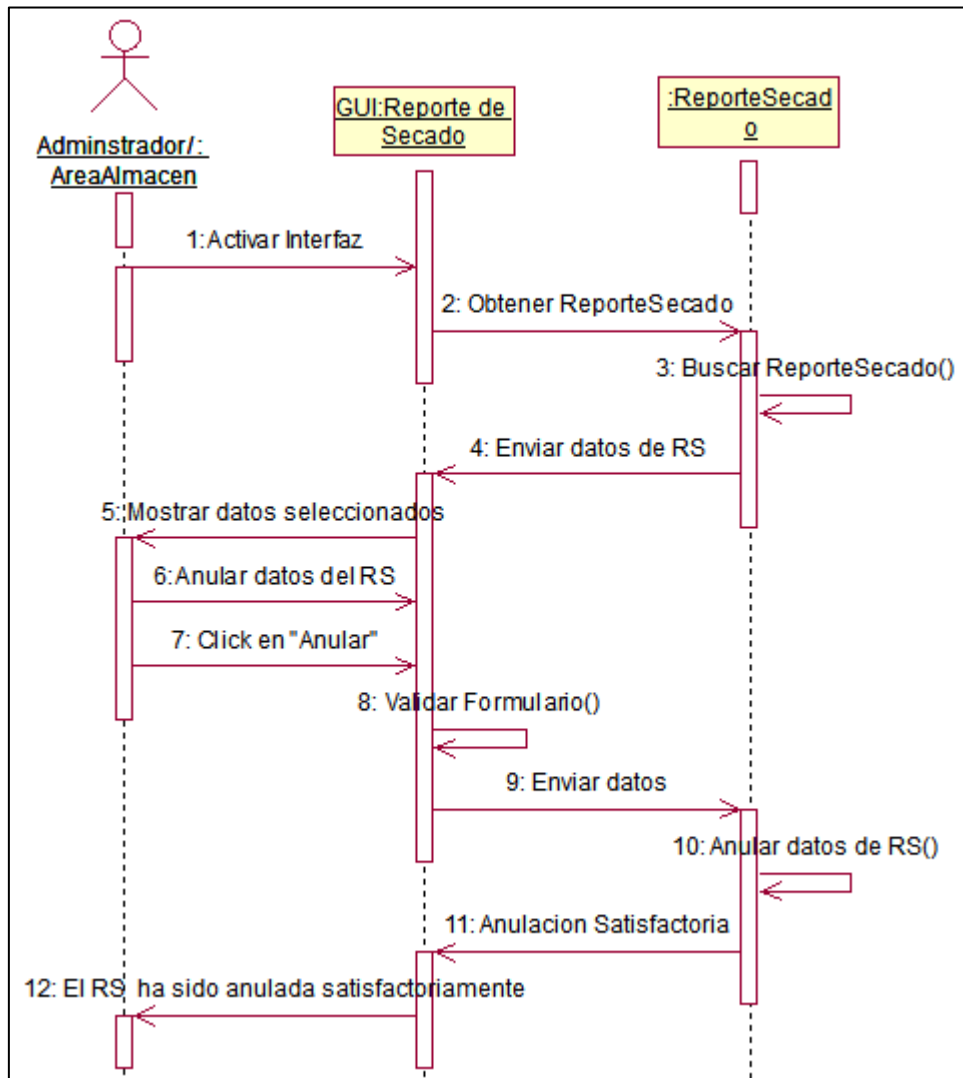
Adminstrador/: AreaAlmacen

GUI:Reporte de Secado

:ReporteSecado

1:Activar Interfaz

2: Obtener ReporteSecado

3: Buscar ReporteSecado()

4: Enviar datos de RS

5: Mostrar datos seleccionados

6:Anular datos del RS

7: Click en "Anular"

8: Validar Formulario()

9: Enviar datos

10: Anular datos de RS()

11: Anulacion Satisfactoria

12: El RS ha sido anulada satisfactoriamente